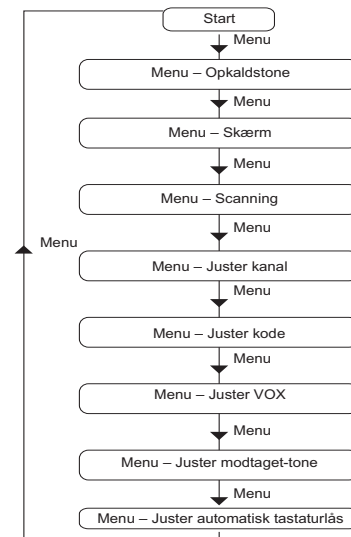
Start

Menu

Menu – Opkaldstone

Menu

Menu – Skærm

Menu

Menu – Scanning

Menu

Menu

Menu – Juster kanal

Menu

Menu – Juster kode

Menu

Menu – Juster VOX

Menu

Menu – Juster modtaget-tone

Menu

Menu – Juster automatisk tastaturlås